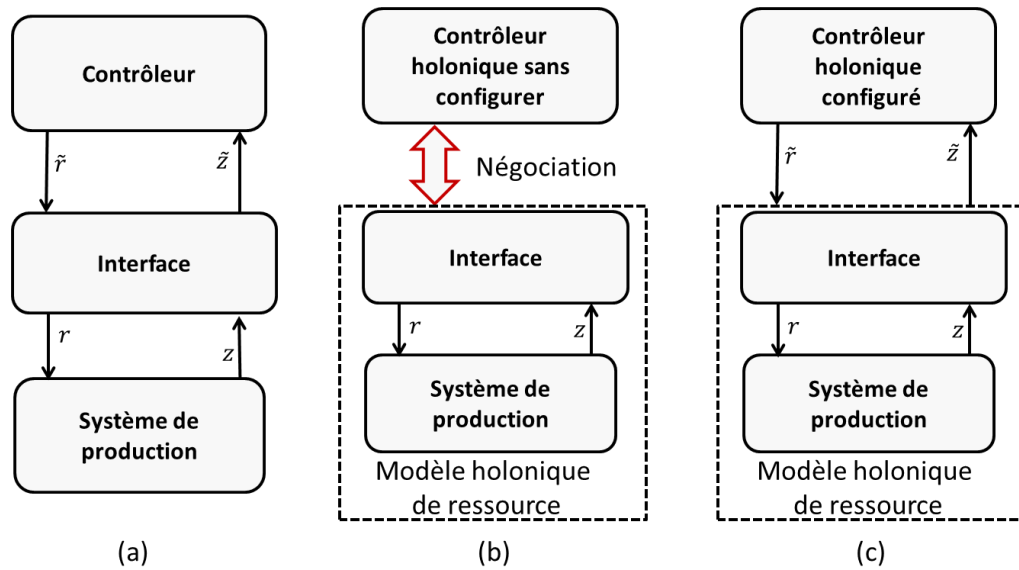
Contrôleur

$\tilde{r}$

$\tilde{z}$

Interface

$r$

$z$

Système de production

(a)

Contrôleur holonique sans configurer

Négociation

Interface

$r$

$z$

Système de production

Modèle holonique de ressource

(b)

Contrôleur holonique configuré

$\tilde{r}$

$\tilde{z}$

Interface

$r$

$z$

Système de production

Modèle holonique de ressource

(c)